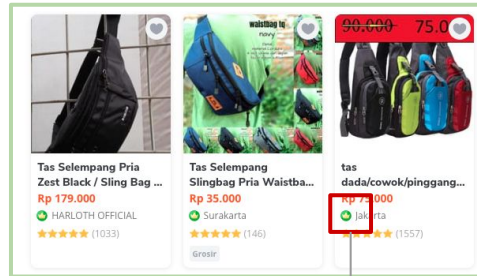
waistbag fg
navy

90.000 75.0

Tas Selempang Pria Zest Black / Sling Bag ...
Rp 179.000
HARLOTH OFFICIAL
(1033)

Tas Selempang Slingbag Pria Waistba...
Rp 35.000
Surakarta
(146)
Grosir

tas dada/cowok/pinggang...
Rp 75.000
Jakarta
(1557)